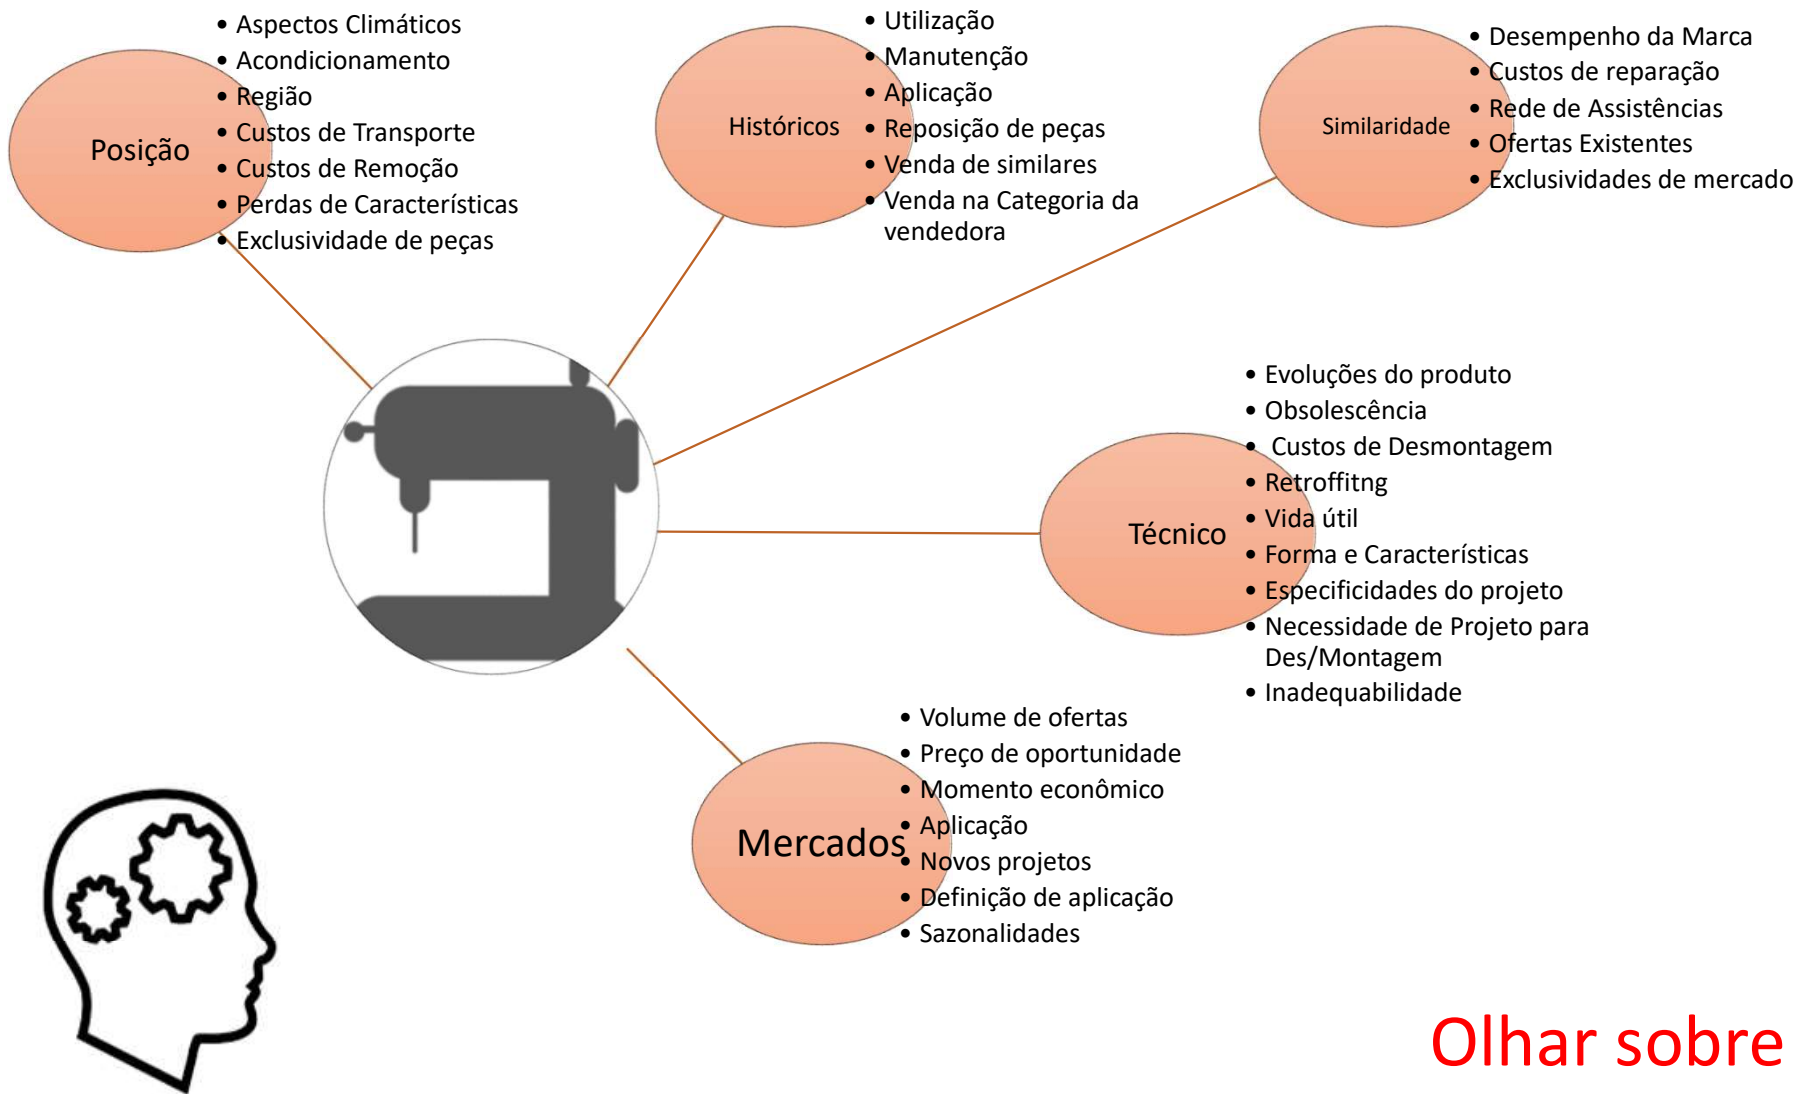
Posição

- Aspectos Climáticos
- Acondicionamento
- Região
- Custos de Transporte
- Custos de Remoção
- Perdas de Características
- Exclusividade de peças

Históricos

- Utilização
- Manutenção
- Aplicação
- Reposição de peças
- Venda de similares
- Venda na Categoria da vendedora

Similaridade

- Desempenho da Marca
- Custos de reparação
- Rede de Assistências
- Ofertas Existentes
- Exclusividades de mercado

Técnico

- Evoluções do produto
- Obsolescência
- Custos de Desmontagem
- Retroffitng
- Vida útil
- Forma e Características
- Especificidades do projeto
- Necessidade de Projeto para Des/Montagem
- Inadequabilidade

Mercados

- Volume de ofertas
- Preço de oportunidade
- Momento econômico
- Aplicação
- Novos projetos
- Definição de aplicação
- Sazonalidades

Olhar sobre